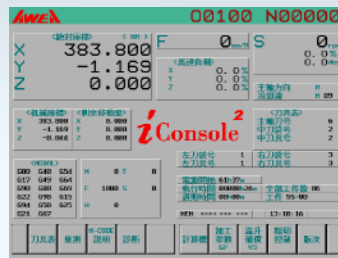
AWEA 00100 N00000

<絶対座標>
X 383.800
Y -1.169
Z 0.000

F 0 mm/分
S 0

<主軸負載>
X 0.0%
Y 0.0%
Z 0.0%

主軸方向
冷卻液

<機械座標>
X 383.800
Y -1.169
Z -0.068

<剩余移動量>
X 0.000
Y 0.000
Z 0.000

iConsole²

<刀具表>
主軸刀号
中刀號號
下刀号

<MODAL>
G00 G40 G54
G17 G49 G64
G90 G80 G69
G22 G98 G15
G94 G50 G25
G21 G67

H 0
D 0
F 1000
M
T 0

左刀號號 1
左刀具號 1
右刀號號 3
右刀具號 3

電源開時 61:27h
循行時間 00000:00:00
切削時間 00:00:00
加工工件數 86
工件 99:99

MEM **** *** *** 13:18:16

刀具表 量測 M-CODE 說明 診斷 計算機 加工參數 設定 溫升補償 設定 強制 設定 版次